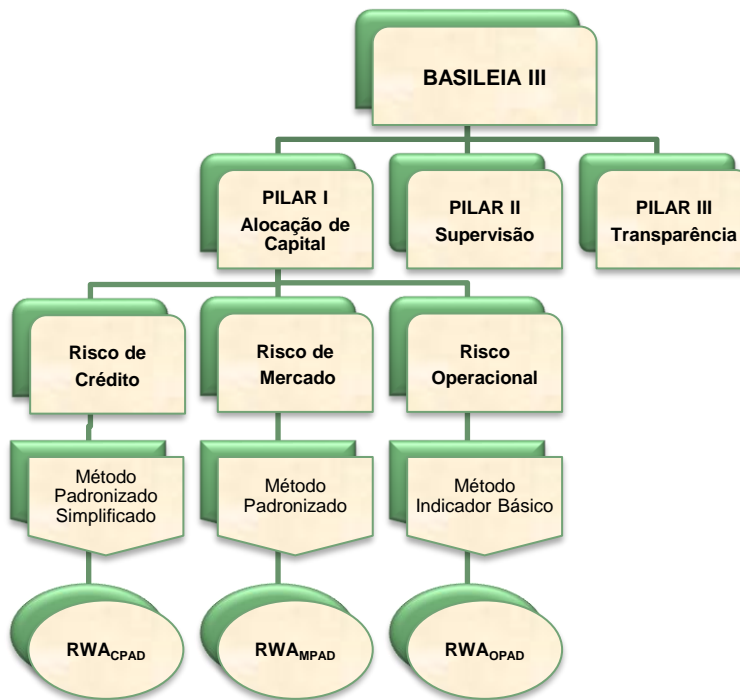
BASILEIA III

PILAR I
Alocação de Capital

PILAR II
Supervisão

PILAR III
Transparência

Risco de Crédito

Risco de Mercado

Risco Operacional

Método Padronizado Simplificado

Método Padronizado

Método Indicador Básico

$RWA_{CPAD}$

$RWA_{MPAD}$

$RWA_{OPAD}$